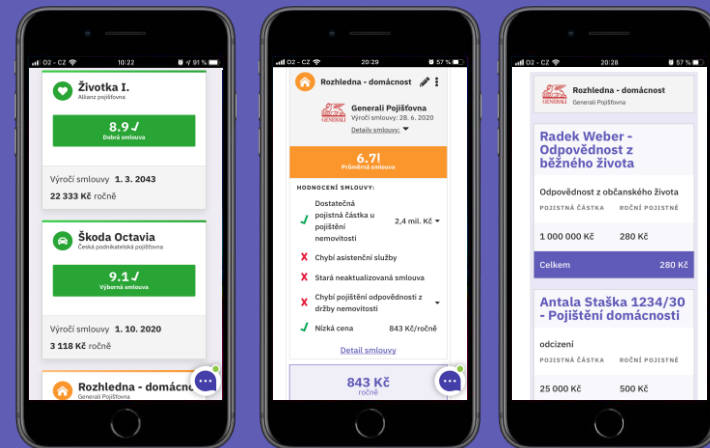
O2 - CZ 10:22 91 %

Životka I.
Allianz pojišťovna

8.9 ✓
Dobrá smlouva

Výročí smlouvy 1. 3. 2043
22 333 Kč ročně

Škoda Octavia
Česká podnikatelská pojišťovna

9.1 ✓
Výborná smlouva

Výročí smlouvy 1. 10. 2020
3 118 Kč ročně

Rozhledna - domácnost
Generali Pojišťovna

O2 - CZ 20:29 57 %

Rozhledna - domácnost

GENERALI
Generali Pojišťovna
Výročí smlouvy: 28. 6. 2020
Detaily smlouvy:

6.7!
Průměrná smlouva

HODNOCENÍ SMLOUVY:

✓ Dostatečná pojistná částka u pojištění nemovitosti 2,4 mil. Kč

✗ Chybí asistenční služby

✗ Stará neaktualizovaná smlouva

✗ Chybí pojištění odpovědnosti z držby nemovitosti

✓ Nízká cena 843 Kč/ročně

Detail smlouvy

843 Kč
ročně

O2 - CZ 20:28 57 %

GENERALI
Rozhledna - domácnost
Generali Pojišťovna

Radek Weber - Odpovědnost z běžného života

Odpovědnost z občanského života

| POJISTNÁ ČÁSTKA | ROČNÍ POJISTNÉ |
|---|---|
| 1 000 000 Kč | 280 Kč |
| Celkem | 280 Kč |

Antala Staška 1234/30 - Pojištění domácnosti

odcizení

| POJISTNÁ ČÁSTKA | ROČNÍ POJISTNÉ |
|---|---|
| 25 000 Kč | 500 Kč |